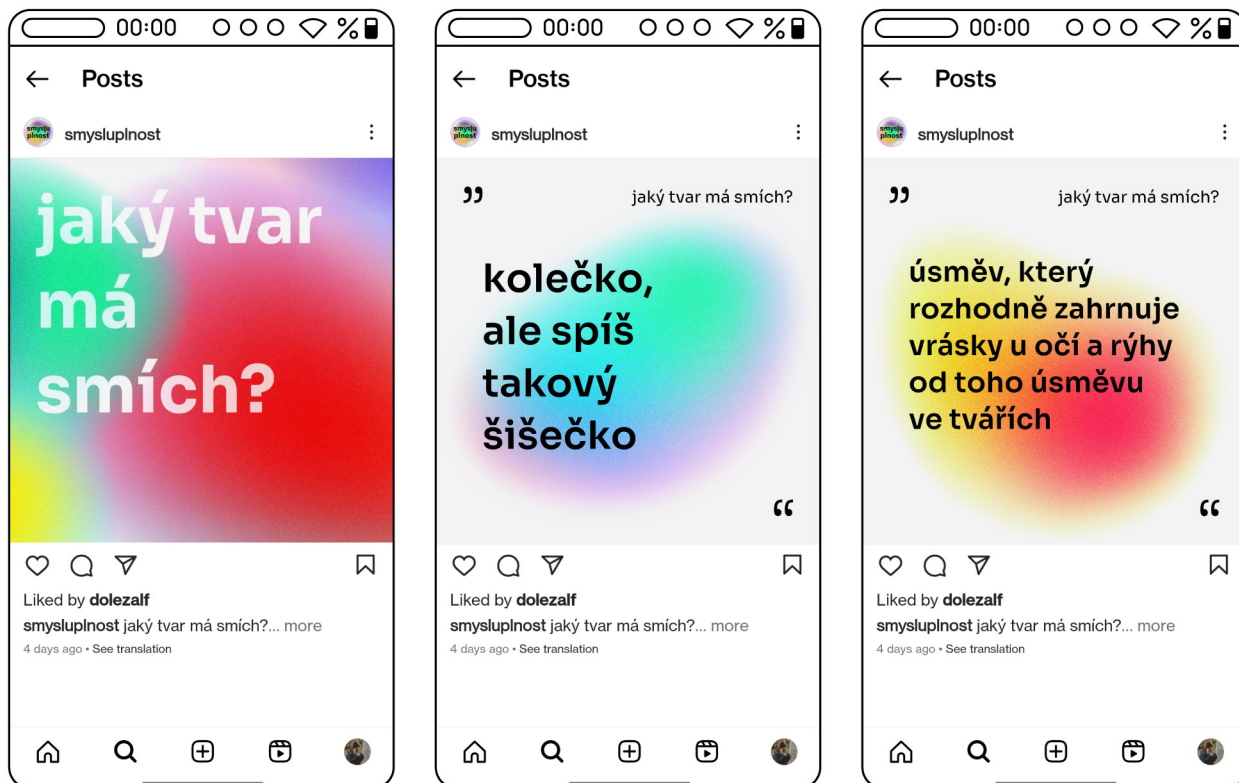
00:00 %

← Posts

smysluplnost

smysluplnost

jaký tvar má smích?

Liked by **dolezalf**

**smysluplnost** jaký tvar má smích?... more

4 days ago • See translation

00:00 %

← Posts

smysluplnost

smysluplnost

”

jaký tvar má smích?

kolečko, ale spíš takový šišečko

“

Liked by **dolezalf**

**smysluplnost** jaký tvar má smích?... more

4 days ago • See translation

00:00 %

← Posts

smysluplnost

smysluplnost

”

jaký tvar má smích?

úsměv, který rozhodně zahrnuje vrásky u očí a rýhy od toho úsměvu ve tvářích

“

Liked by **dolezalf**

**smysluplnost** jaký tvar má smích?... more

4 days ago • See translation